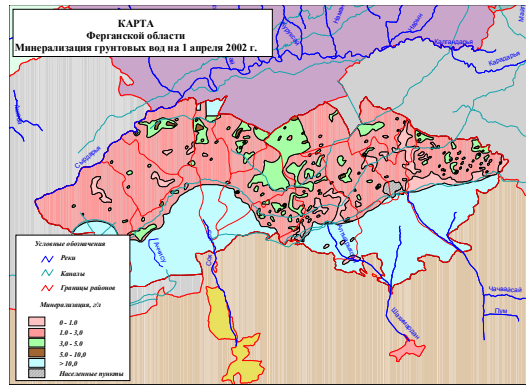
КАРТА
Ферганской области
Минерализация грунтовых вод на 1 апреля 2002 г.

Условные обозначения
Реки
Каналы
Границы районов

Минерализация, г/л
0 - 1.0
1.0 - 3.0
3.0 - 5.0
5.0 - 10.0
> 10.0
Населенные пункты

Карадарья
Сырдарья
Чачмасай
Шахимардан
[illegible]
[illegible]
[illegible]